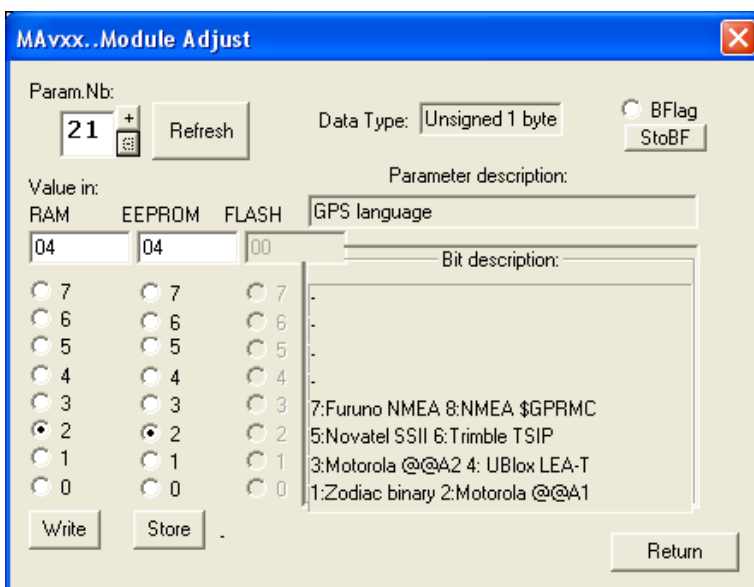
MAvxx..Module Adjust

Param.Nb:
21
Refresh

Data Type: Unsigned 1 byte

BFlag
StoBF

Value in:
RAM EEPROM FLASH

Parameter description:
GPS language

04 04 00

Bit description:

7 7 7
6 6 6
5 5 5
4 4 4
3 3 3
2 2 2
1 1 1
0 0 0

.
.
.
.
7:Furuno NMEA 8:NMEA $GPRMC
5:Novatel SSII 6:Trimble TSIP
3:Motorola @@A2 4: UBlox LEA-T
1:Zodiac binary 2:Motorola @@A1

Write
Store .

Return